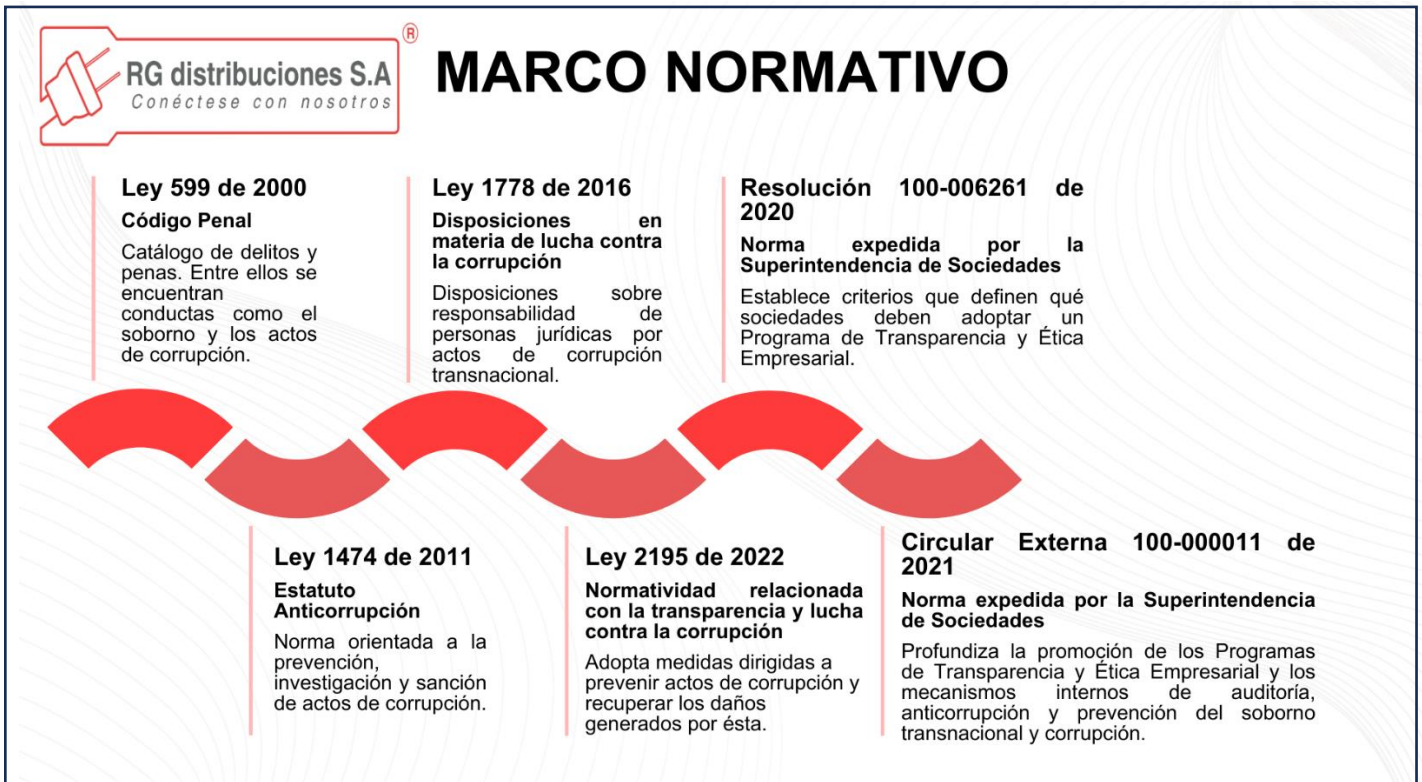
RG distribuciones S.A
Conéctese con nosotros
®

MARCO NORMATIVO

Ley 599 de 2000
Código Penal
Catálogo de delitos y penas. Entre ellos se encuentran conductas como el soborno y los actos de corrupción.

Ley 1778 de 2016
Disposiciones en materia de lucha contra la corrupción
Disposiciones sobre responsabilidad de personas jurídicas por actos de corrupción transnacional.

Resolución 100-006261 de 2020
Norma expedida por la Superintendencia de Sociedades
Establece criterios que definen qué sociedades deben adoptar un Programa de Transparencia y Ética Empresarial.

Ley 1474 de 2011
Estatuto Anticorrupción
Norma orientada a la prevención, investigación y sanción de actos de corrupción.

Ley 2195 de 2022
Normatividad relacionada con la transparencia y lucha contra la corrupción
Adopta medidas dirigidas a prevenir actos de corrupción y recuperar los daños generados por ésta.

Circular Externa 100-000011 de 2021
Norma expedida por la Superintendencia de Sociedades
Profundiza la promoción de los Programas de Transparencia y Ética Empresarial y los mecanismos internos de auditoría, anticorrupción y prevención del soborno transnacional y corrupción.